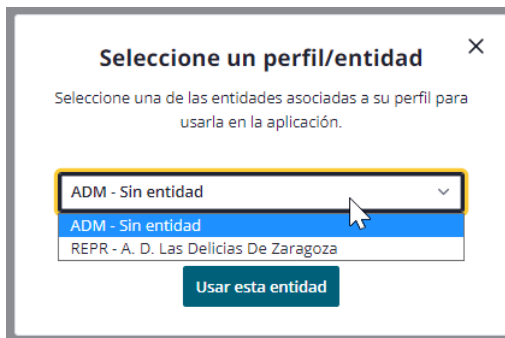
Seleccione un perfil/entidad

×

Seleccione una de las entidades asociadas a su perfil para usarla en la aplicación.

ADM - Sin entidad

ADM - Sin entidad
REPR - A. D. Las Delicias De Zaragoza

Usar esta entidad